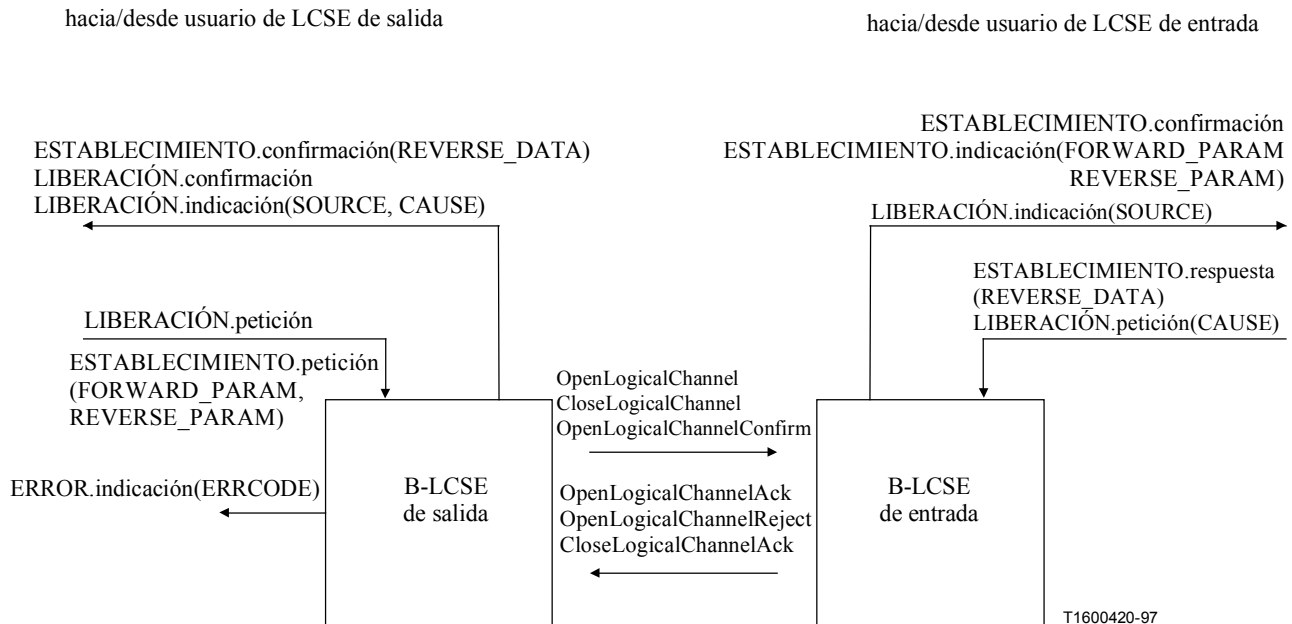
hacia/desde usuario de LCSE de salida

hacia/desde usuario de LCSE de entrada

ESTABLECIMIENTO.confirmación(REVERSE_DATA)
LIBERACIÓN.confirmación
LIBERACIÓN.indicación(SOURCE, CAUSE)

ESTABLECIMIENTO.confirmación
ESTABLECIMIENTO.indicación(FORWARD_PARAM REVERSE_PARAM)

LIBERACIÓN.indicación(SOURCE)

ESTABLECIMIENTO.respuesta (REVERSE_DATA)
LIBERACIÓN.petición(CAUSE)

LIBERACIÓN.petición

ESTABLECIMIENTO.petición (FORWARD_PARAM, REVERSE_PARAM)

OpenLogicalChannel
CloseLogicalChannel
OpenLogicalChannelConfirm

ERROR.indicación(ERRCODE)

B-LCSE de salida

OpenLogicalChannelAck
OpenLogicalChannelReject
CloseLogicalChannelAck

B-LCSE de entrada

T1600420-97